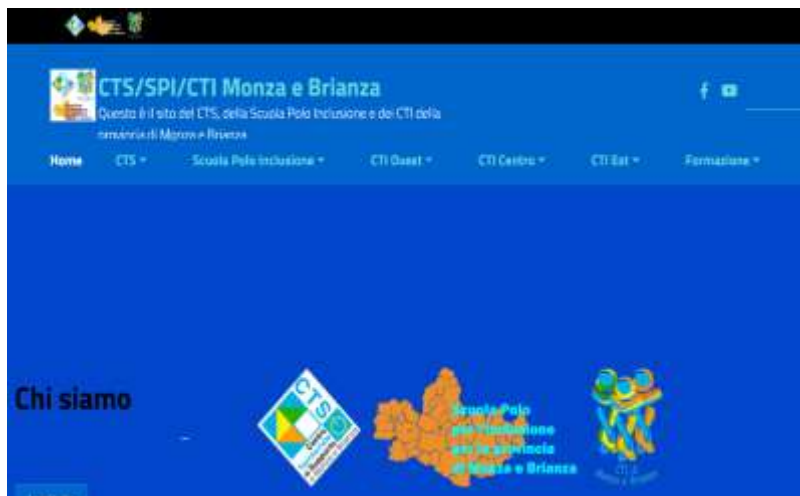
CTS/SPI/CTI Monza e Brianza

Questo è il sito del CTS, della Scuola Polo Inclusione e dei CTI della provincia di Monza e Brianza

Home CTS ▾ Scuola Polo Inclusione ▾ CTI Ovest ▾ CTI Centro ▾ CTI Est ▾ Formazione ▾

Chi siamo

CTS

Scuola Polo per l'inclusione per la provincia di Monza e Brianza

CTI
Monza e Brianza